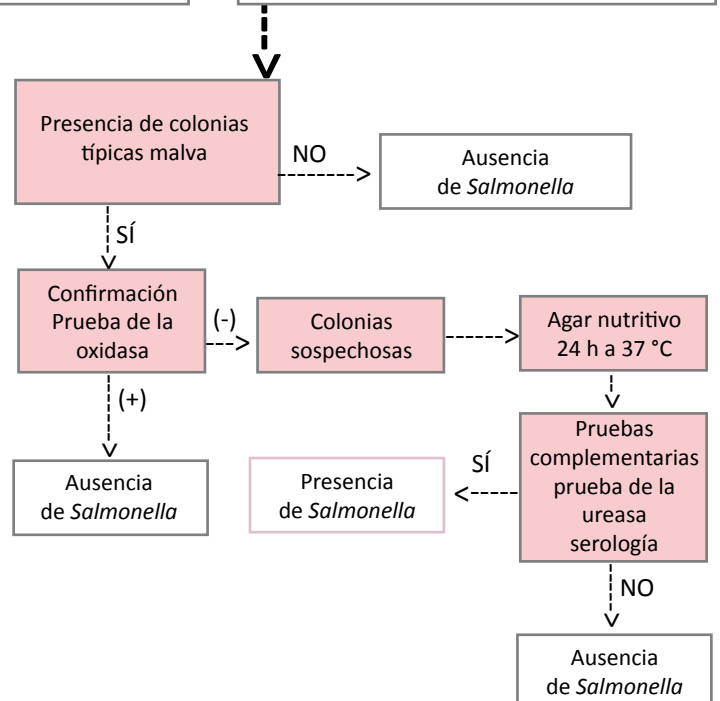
Presencia de colonias típicas malva

NO

Ausencia de *Salmonella*

SÍ

Confirmación Prueba de la oxidasa

(-)

Colonias sospechosas

Agar nutritivo 24 h a 37 °C

(+)

Ausencia de *Salmonella*

Pruebas complementarias prueba de la ureasa serología

SÍ

Presencia de *Salmonella*

NO

Ausencia de *Salmonella*